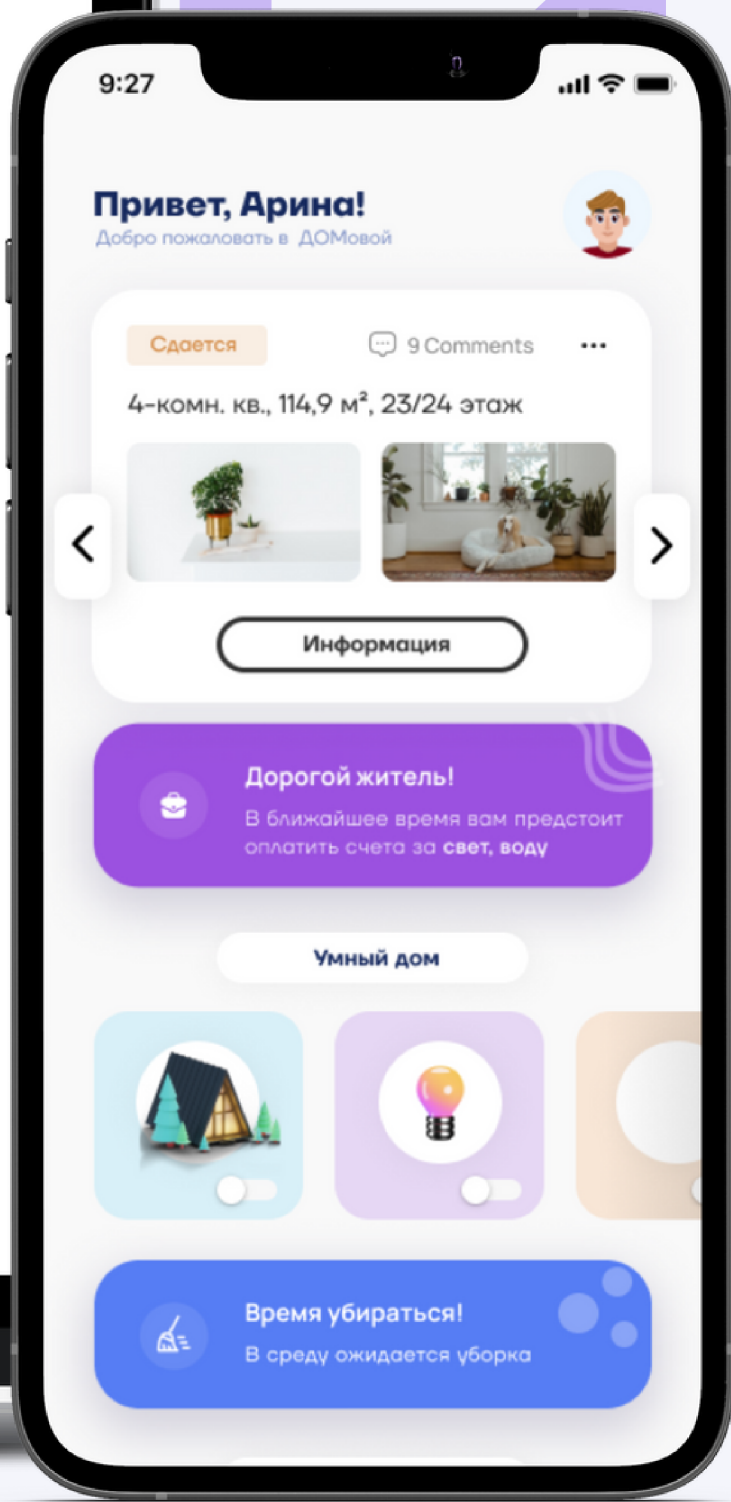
9:27

Привет, Арина!
Добро пожаловать в ДОМовой

Сдается
9 Comments
...
4-комн. кв., 114,9 м², 23/24 этаж

<
>

Информация

Дорогой житель!
В ближайшее время вам предстоит оплатить счета за свет, воду

Умный дом

Время убираться!
В среду ожидается уборка